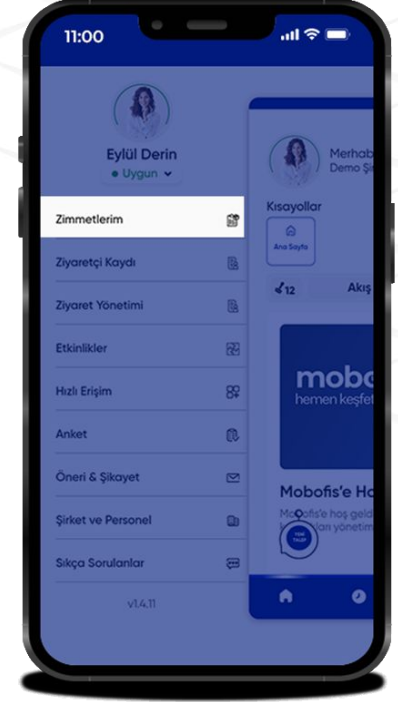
11:00

Eylül Derin
Uygun

Zimmetlerim

Ziyaretçi Kaydı

Ziyaret Yönetimi

Etkinlikler

Hızlı Erişim

Anket

Öneri & Şikayet

Şirket ve Personel

Sıkça Sorulanlar

v1.4.11

Merhab
Demo Ş

Kısayollar

Ana Sayfa

12

Akış

mobo
hemen keşfet

Mobofis'e Ho

Mobofis'e hoş geld
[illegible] yönetim

YENİ TALEP